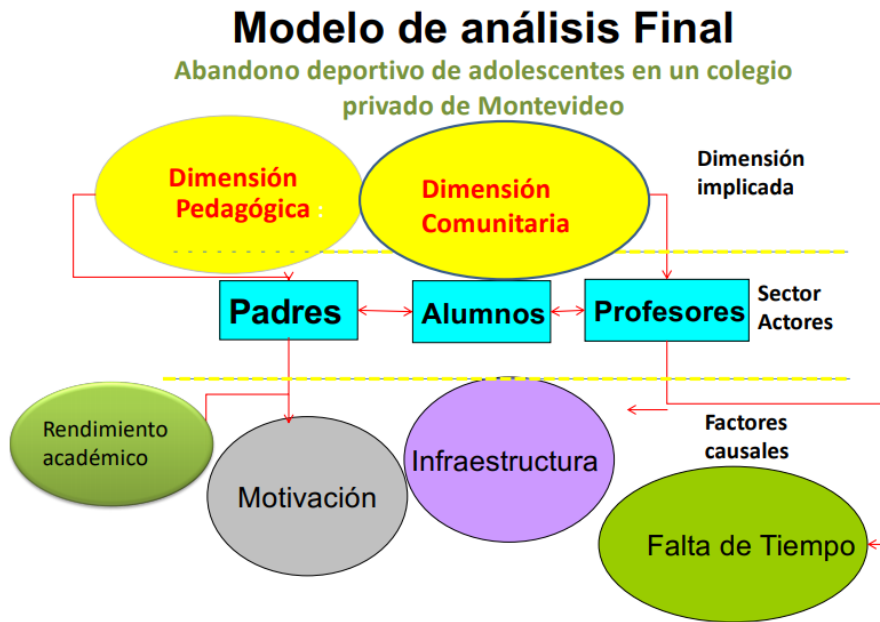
Modelo de análisis Final

Abandono deportivo de adolescentes en un colegio privado de Montevideo

Dimensión Pedagógica

Dimensión Comunitaria

Dimensión implicada

Padres

Alumnos

Profesores

Sector Actores

Rendimiento académico

Motivación

Infraestructura

Factores causales

Falta de Tiempo